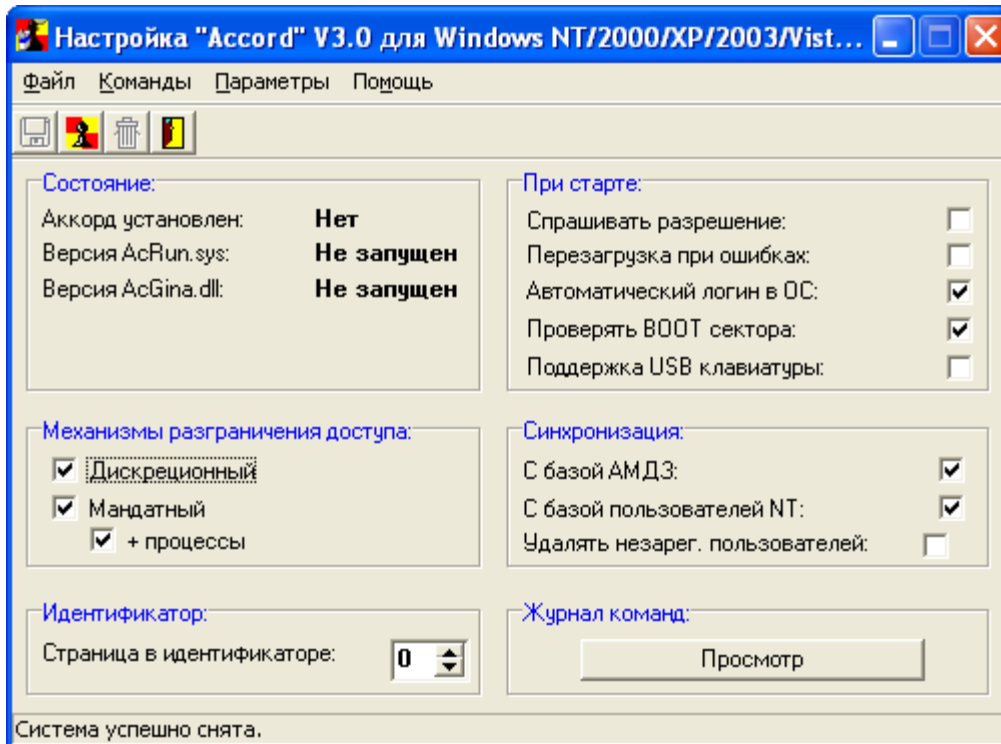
Настройка "Accord" V3.0 для Windows NT/2000/XP/2003/Vist...

Файл Команды Параметры Помощь

Состояние:
Аккорд установлен: Нет
Версия AcRun.sys: Не запущен
Версия AcGina.dll: Не запущен

При старте:
Спрашивать разрешение:
Перезагрузка при ошибках:
Автоматический логин в ОС:
Проверять BOOT сектора:
Поддержка USB клавиатуры:

Механизмы разграничения доступа:
Дискреционный
Мандатный
+ процессы

Синхронизация:
С базой АМДЗ:
С базой пользователей NT:
Удалять незарег. пользователей:

Идентификатор:
Страница в идентификаторе: 0

Журнал команд:
Просмотр

Система успешно снята.